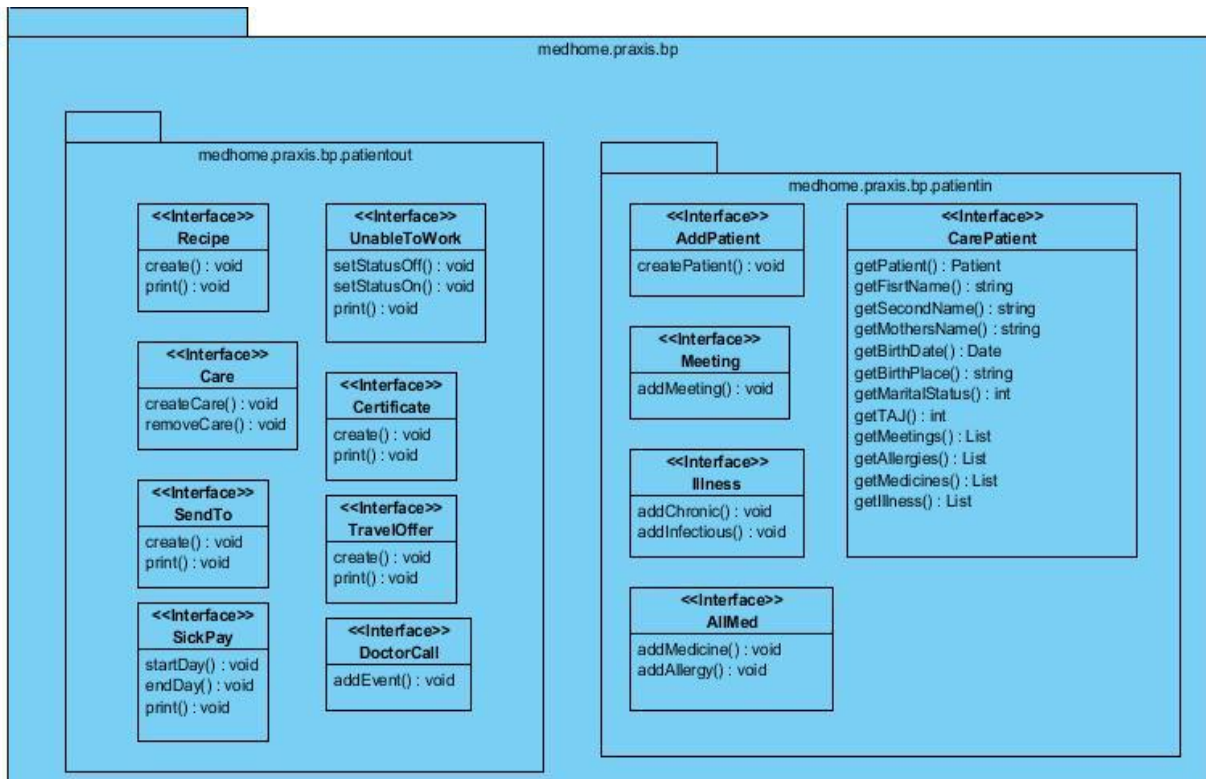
medhome.praxis.bp

medhome.praxis.bp.patientout

<<Interface>>
Recipe
create() : void
print() : void

<<Interface>>
UnableToWork
setStatusOff() : void
setStatusOn() : void
print() : void

<<Interface>>
Care
createCare() : void
removeCare() : void

<<Interface>>
Certificate
create() : void
print() : void

<<Interface>>
SendTo
create() : void
print() : void

<<Interface>>
TravelOffer
create() : void
print() : void

<<Interface>>
SickPay
startDay() : void
endDay() : void
print() : void

<<Interface>>
DoctorCall
addEvent() : void

medhome.praxis.bp.patientin

<<Interface>>
AddPatient
createPatient() : void

<<Interface>>
CarePatient
getPatient() : Patient
getFisrtName() : string
getSecondName() : string
getMothersName() : string
getBirthDate() : Date
getBirthPlace() : string
getMaritalStatus() : int
getTAJ() : int
getMeetings() : List
getAllergies() : List
getMedicines() : List
getIllness() : List

<<Interface>>
Meeting
addMeeting() : void

<<Interface>>
Illness
addChronic() : void
addInfectious() : void

<<Interface>>
AllMed
addMedicine() : void
addAllergy() : void